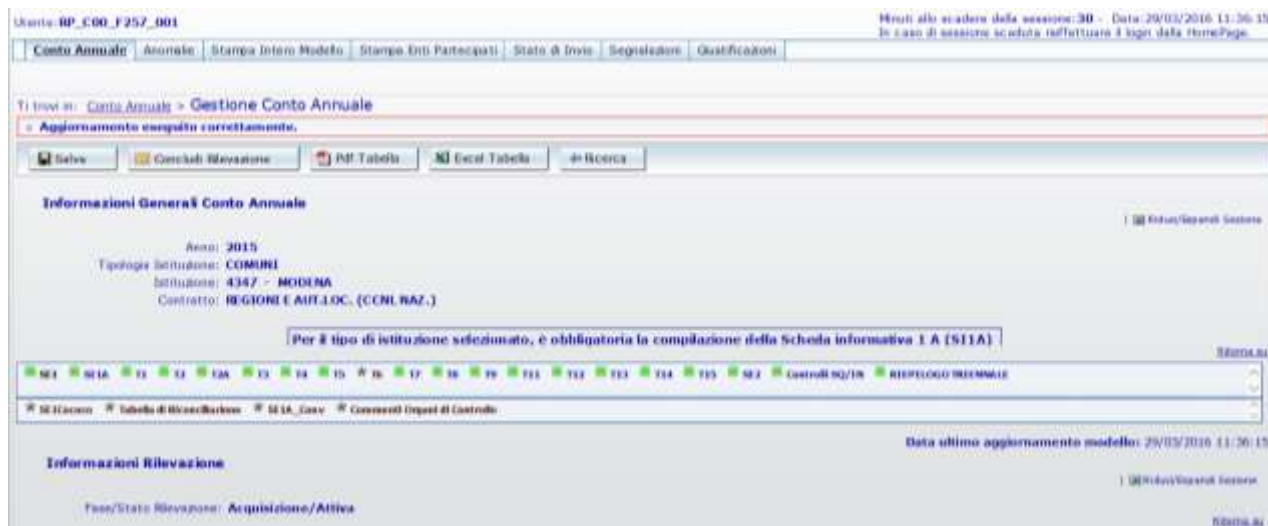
Utente: RP_C00_F257_001

Minuti allo scadere della sessione: 30 - Data: 29/03/2016 11:36:15
In caso di sessione scaduta reffettuare il login dalla HomePage.

Conto Annuale | Anomalie | Stampa Intero Modello | Stampa Enti Partecipati | Stato di Invio | Segnalazioni | Quantificazioni

Ti trovi in: Conto Annuale > Gestione Conto Annuale

» Aggiornamento eseguito correttamente.

Salva | Concludi Rilevazione | Pdf Tabella | Excel Tabella | Ricerca

Informazioni Generali Conto Annuale

| Riduci/Espandi Sezione

Anno: 2015
Tipologia Istituzione: COMUNI
Istituzione: 4347 - MODENA
Contratto: REGIONI E AUT.LOC. (CCNL NAZ.)

Per il tipo di istituzione selezionato, è obbligatoria la compilazione della Scheda informativa 1 A (SI1A)

Ritorna su

SI1 SI1A T1 T3 T3A T3 T4 T5 T6 T7 T8 T9 T11 T12 T13 T14 T15 SI2 Controlli SQ/IN RIEPILOGO TRIENNALE

SI1Cocoro Tabella di Riconciliazione SI1A_Conv Commenti Depot di Controllo

Data ultimo aggiornamento modello: 29/03/2016 11:36:15

Informazioni Rilevazione

| Riduci/Espandi Sezione

Fase/Stato Rilevazione: Acquisizione/Attiva

Ritorna su